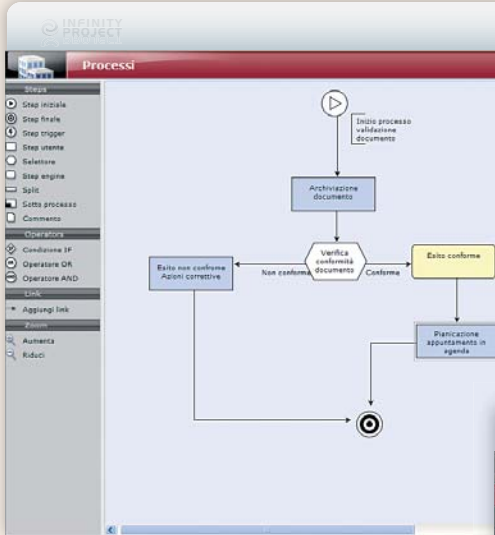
INFINITY PROJECT

Processi

Steps
Step iniziale
Step finale
Step trigger
Step utente
Selettore
Step engine
Split
Sotto processo
Commento

Operatore
Condizione IF
Operatore OR
Operatore AND

Link
Aggiungi link

Zoom
Aumenta
Riduci

Inizio processo validazione documento

Archiviazione documento

Verifica conformità documento

Non conforme

Conforme

Esito non conforme Azioni correttive

Esito conforme

Pianificazione appuntamenti in agenda